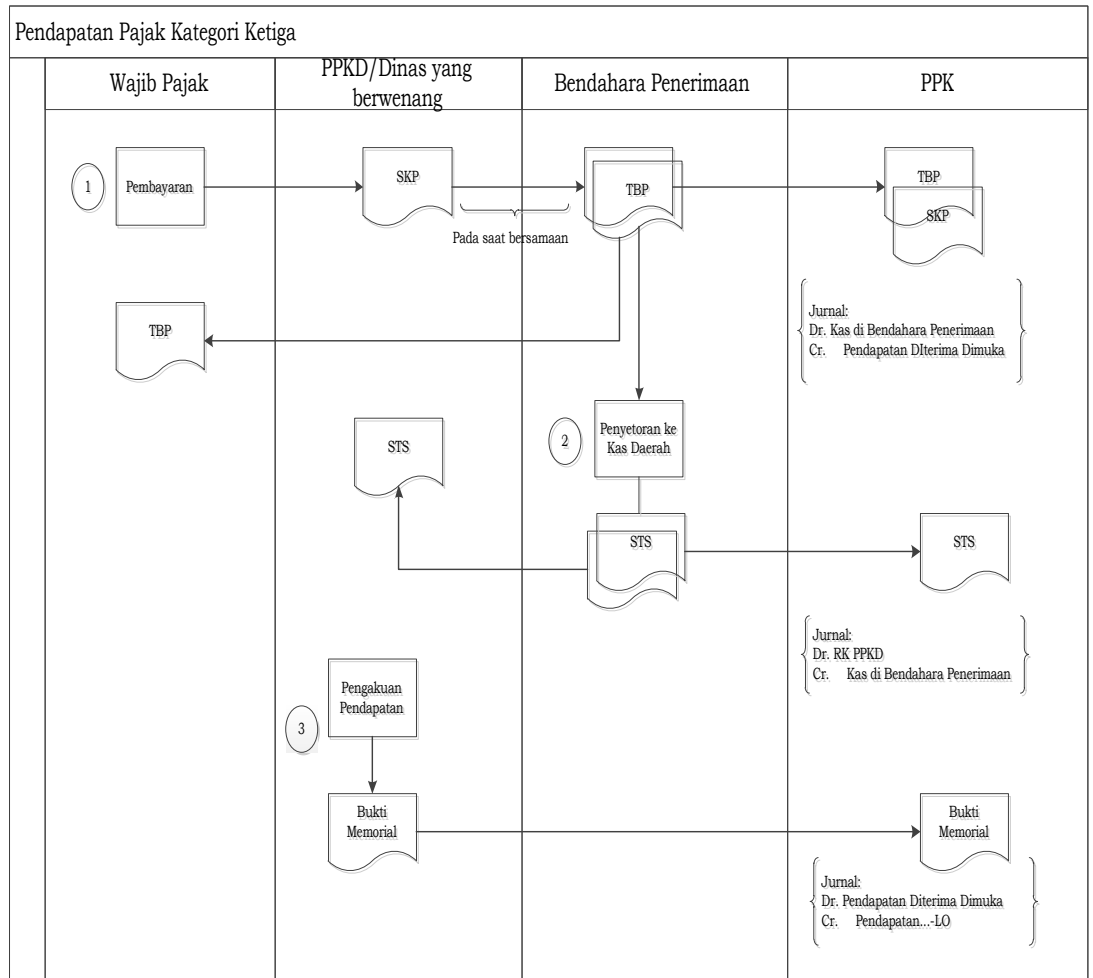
Pendapatan Pajak Kategori Ketiga

Wajib Pajak

PPKD/Dinas yang berwenang

Bendahara Penerimaan

PPK

1

Pembayaran

SKP

TBP

TBP

SKP

Pada saat bersamaan

TBP

Jurnal:
Dr. Kas di Bendahara Penerimaan
Cr. Pendapatan DIterima Dimuka

STS

2

Penyetoran ke Kas Daerah

STS

STS

Jurnal:
Dr. RK PPKD
Cr. Kas di Bendahara Penerimaan

3

Pengakuan Pendapatan

Bukti Memorial

Bukti Memorial

Jurnal:
Dr. Pendapatan Diterima Dimuka
Cr. Pendapatan...-LO